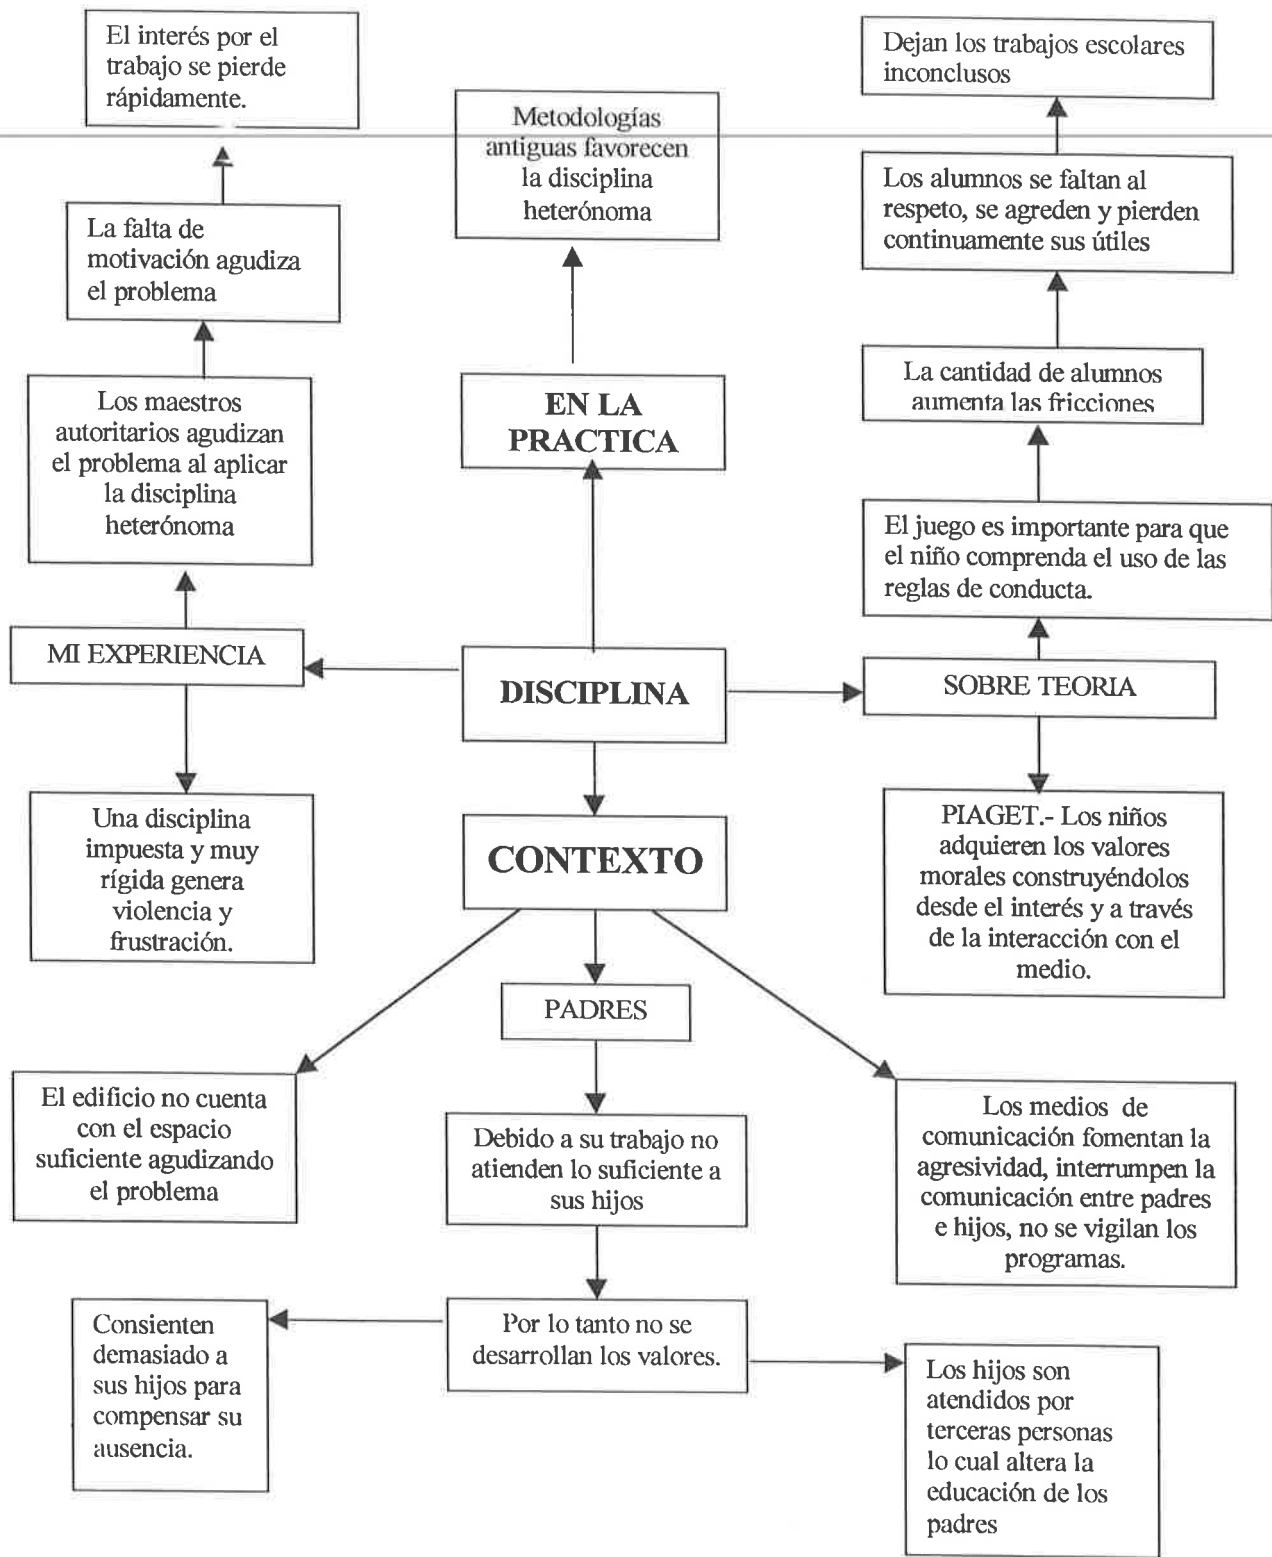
El interés por el trabajo se pierde rápidamente.

Metodologías antiguas favorecen la disciplina heterónoma

Dejan los trabajos escolares inconclusos

La falta de motivación agudiza el problema

Los alumnos se faltan al respeto, se agreden y pierden continuamente sus útiles

Los maestros autoritarios agudizan el problema al aplicar la disciplina heterónoma

EN LA PRACTICA

La cantidad de alumnos aumenta las fricciones

El juego es importante para que el niño comprenda el uso de las reglas de conducta.

MI EXPERIENCIA

DISCIPLINA

SOBRE TEORIA

Una disciplina impuesta y muy rígida genera violencia y frustración.

CONTEXTO

PIAGET.- Los niños adquieren los valores morales construyéndolos desde el interés y a través de la interacción con el medio.

PADRES

El edificio no cuenta con el espacio suficiente agudizando el problema

Debido a su trabajo no atienden lo suficiente a sus hijos

Los medios de comunicación fomentan la agresividad, interrumpen la comunicación entre padres e hijos, no se vigilan los programas.

Consienten demasiado a sus hijos para compensar su ausencia.

Por lo tanto no se desarrollan los valores.

Los hijos son atendidos por terceras personas lo cual altera la educación de los padres